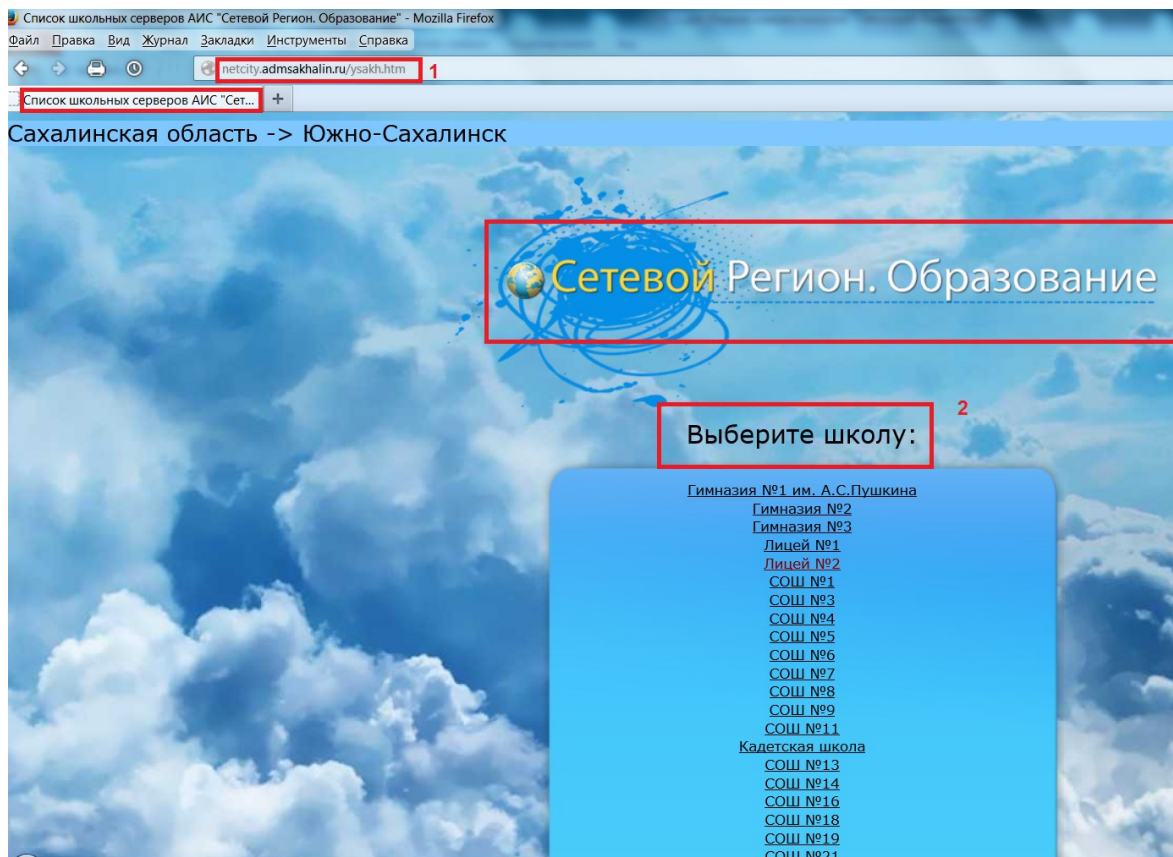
Список школьных серверов АИС "Сетевой Регион. Образование" - Mozilla Firefox
Файл Правка Вид Журнал Закладки Инструменты Справка
netcity.admsakhalin.ru/ysakh.htm 1
Список школьных серверов АИС "Сет...
Сахалинская область -> Южно-Сахалинск

Сетевой Регион. Образование

2
Выберите школу:

Гимназия №1 им. А.С.Пушкина
Гимназия №2
Гимназия №3
Лицей №1
Лицей №2
СОШ №1
СОШ №3
СОШ №4
СОШ №5
СОШ №6
СОШ №7
СОШ №8
СОШ №9
СОШ №11
Кадетская школа
СОШ №13
СОШ №14
СОШ №16
СОШ №18
СОШ №19
СОШ №21